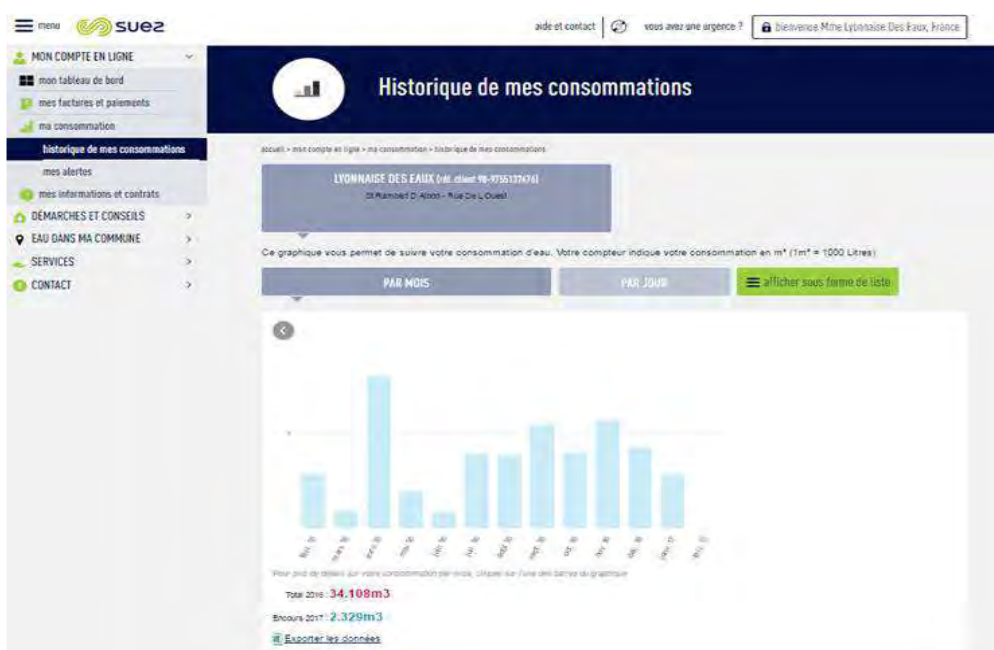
menu suez

aide et contact | vous avez une urgence ? | bienvenue Mme Lyonnaise Des Eaux, France

MON COMPTE EN LIGNE
mon tableau de bord
mes factures et paiements
ma consommation
historique de mes consommations
mes alertes
mes informations et contrats
DÉMARCHES ET CONSEILS >
EAU DANS MA COMMUNE >
SERVICES >
CONTACT >

Historique de mes consommations

accueil > mon compte en ligne > ma consommation > historique de mes consommations

LYONNAISE DES EAUX (réf. client 98-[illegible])
St Rambert D Albon - Rue De L Ouest

Ce graphique vous permet de suivre votre consommation d'eau. Votre compteur indique votre consommation en m³ (1m³ = 1000 Litres)

PAR MOIS | PAR JOUR | afficher sous forme de liste

Pour plus de détails sur votre consommation par mois, cliquez sur l'une des barres du graphique

Total 2016 : 34.108m3

Encours 2017 : 2.329m3

Exporter les données